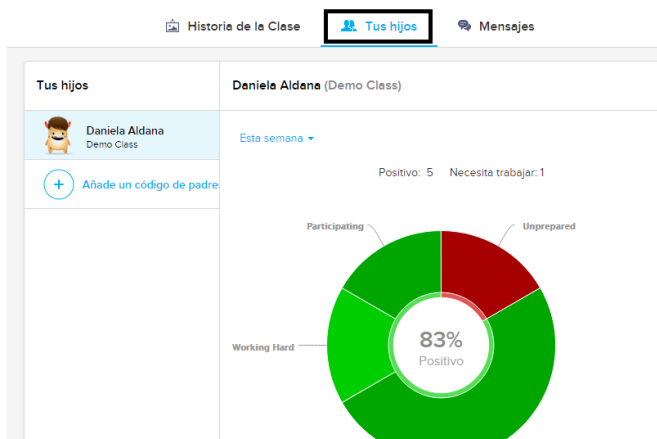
Historia de la Clase Tus hijos Mensajes

Tus hijos

Daniela Aldana
Demo Class

Añade un código de padre

Daniela Aldana (Demo Class)

Esta semana

Positivo: 5 Necesita trabajar: 1

Participating

Unprepared

Working Hard

83%
Positivo